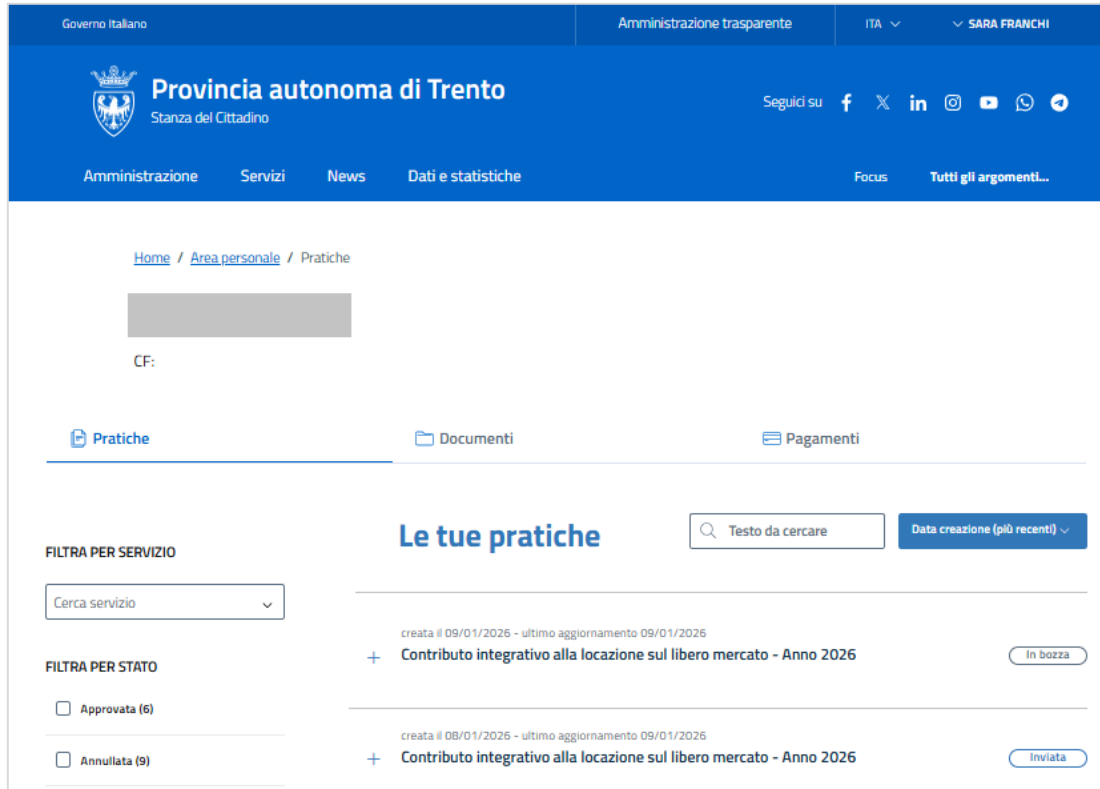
Governo Italiano

Amministrazione trasparente

ITA

SARA FRANCHI

Provincia autonoma di Trento
Stanza del Cittadino

Seguici su

Amministrazione Servizi News Dati e statistiche

Focus Tutti gli argomenti...

Home / Area personale / Pratiche

CF:

Pratiche

Documenti

Pagamenti

FILTRA PER SERVIZIO

Cerca servizio

FILTRA PER STATO

Approvata (6)

Annullata (9)

Le tue pratiche

Testo da cercare

Data creazione (più recenti)

creata il 09/01/2026 - ultimo aggiornamento 09/01/2026
Contributo integrativo alla locazione sul libero mercato - Anno 2026
In bozza

creata il 08/01/2026 - ultimo aggiornamento 09/01/2026
Contributo integrativo alla locazione sul libero mercato - Anno 2026
Inviata